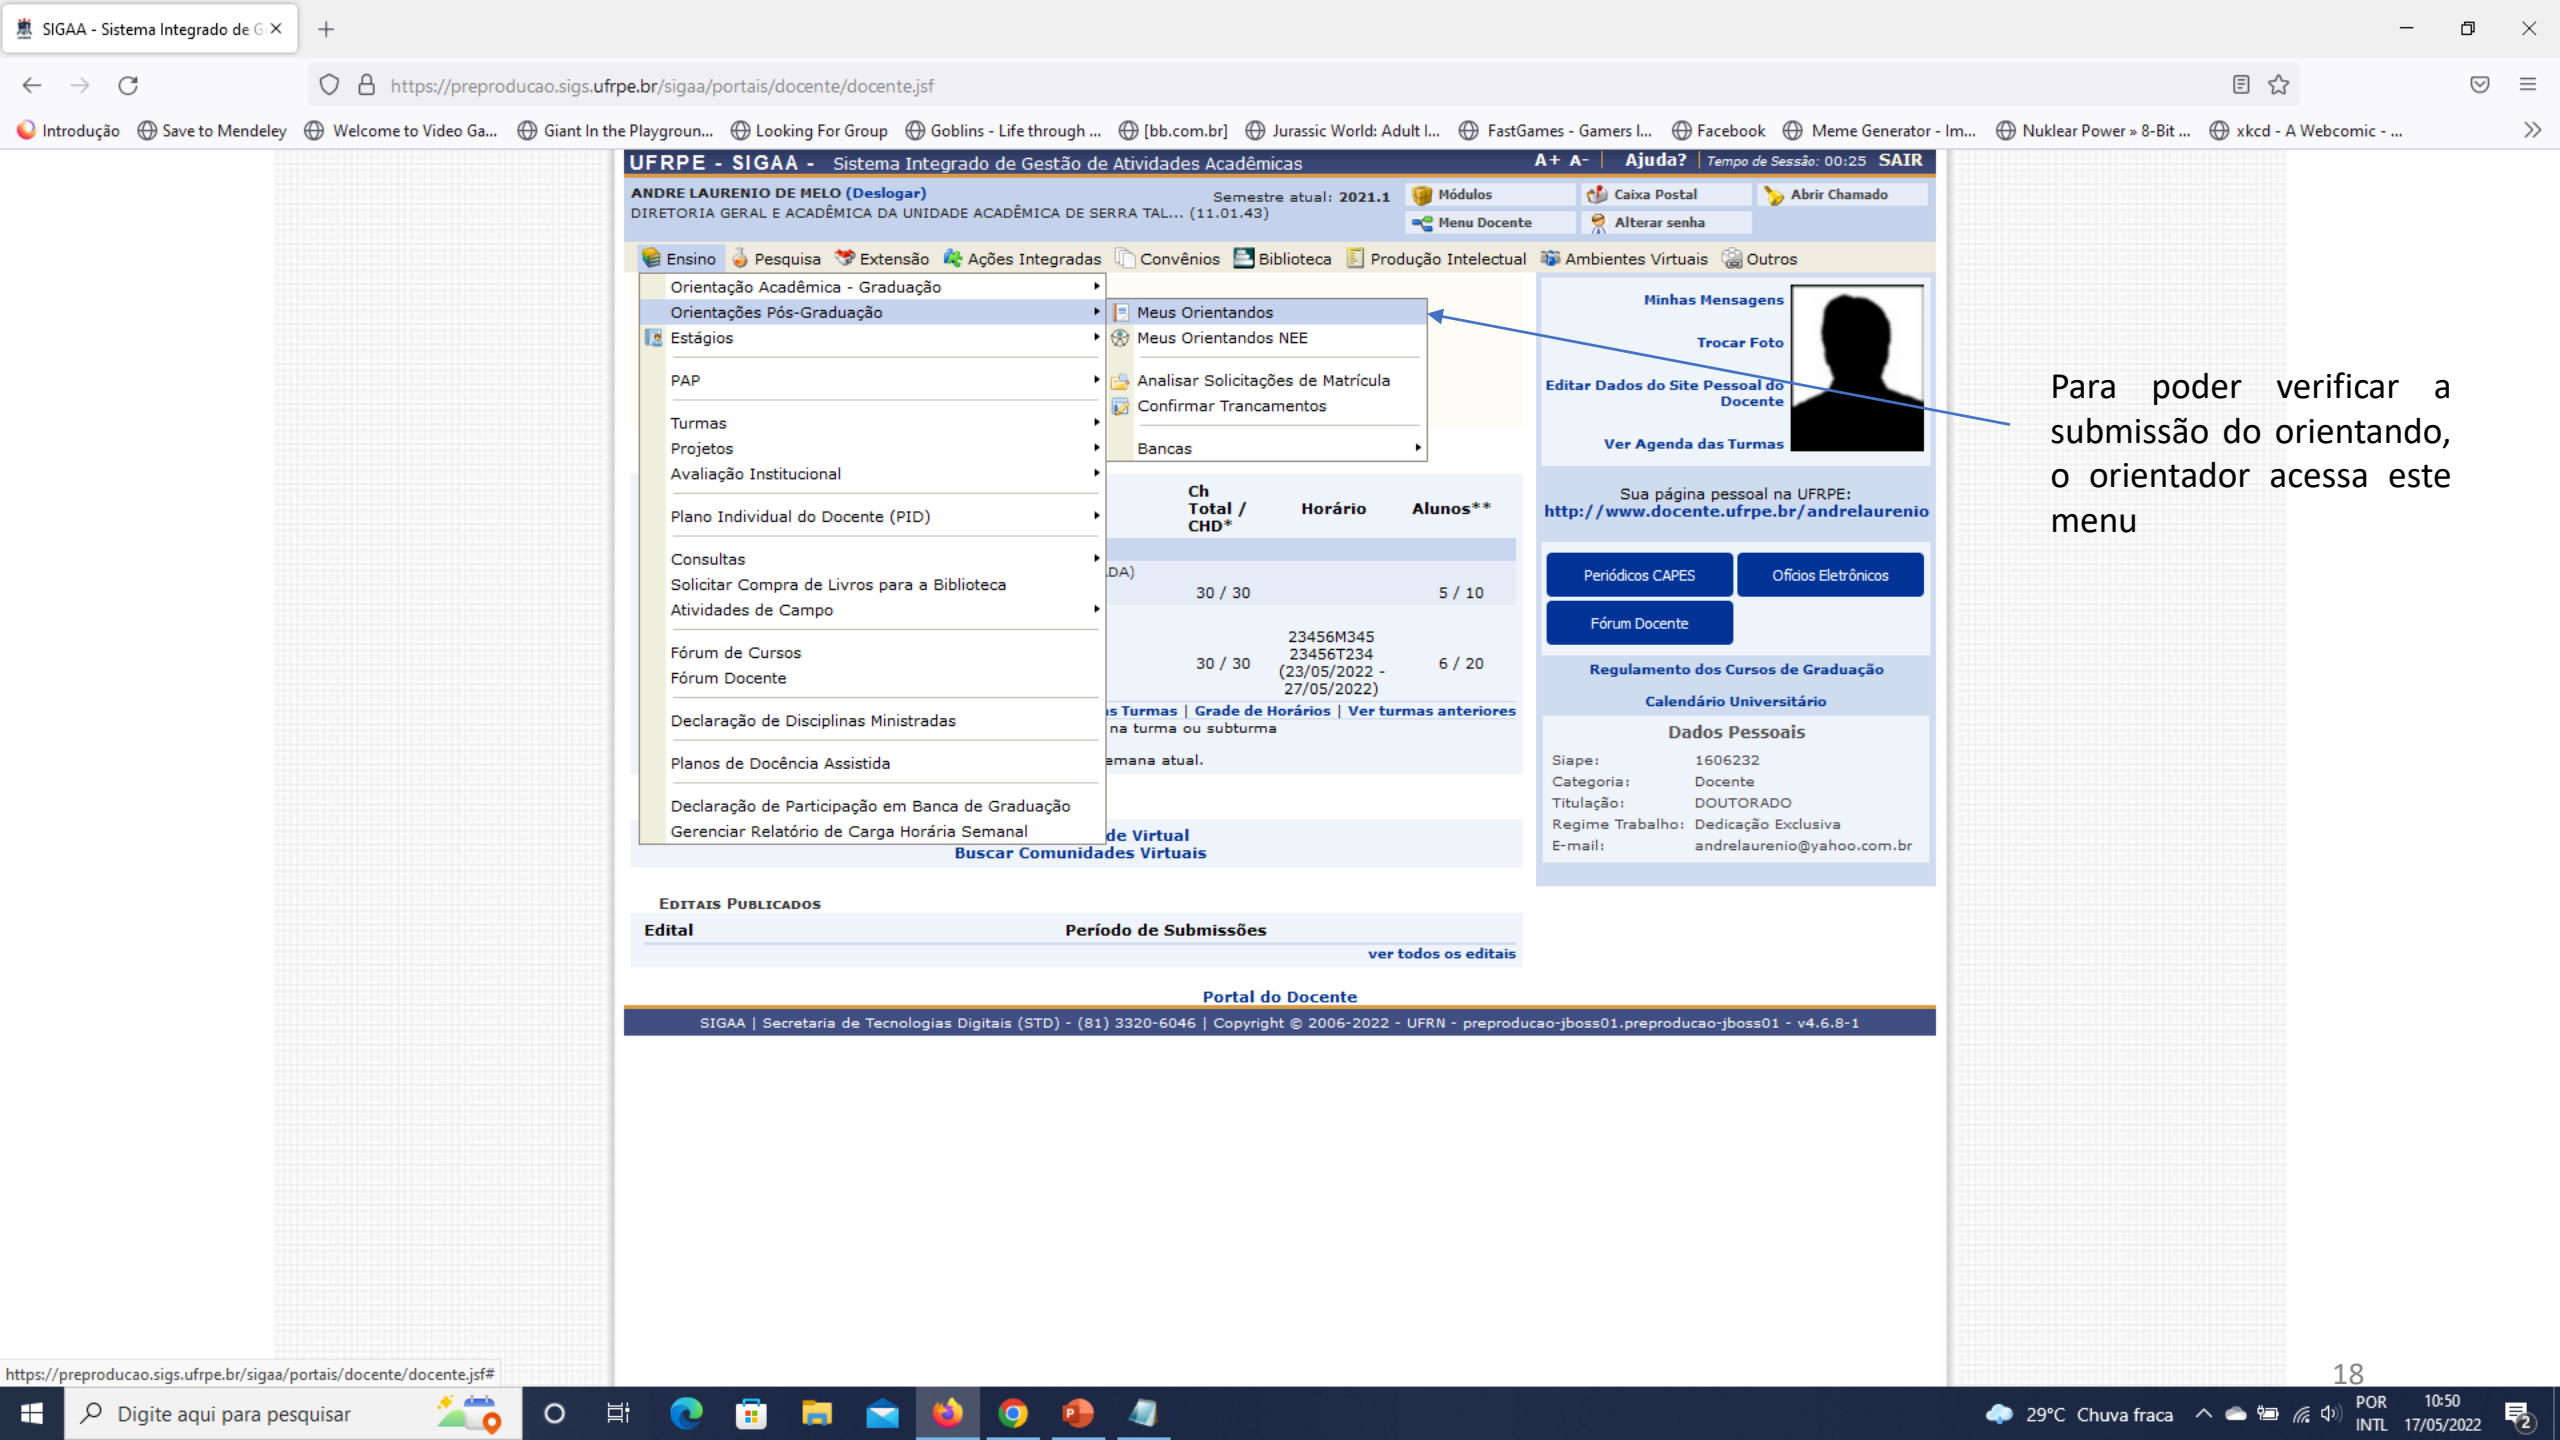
SIGAA - Sistema Integrado de G ×

https://preproducao.sigs.ufrpe.br/sigaa/portais/docente/docente.jsf

Introdução | Save to Mendeley | Welcome to Video Ga... | Giant In the Playgroun... | Looking For Group | Goblins - Life through ... | [bb.com.br] | Jurassic World: Adult I... | FastGames - Gamers I... | Facebook | Meme Generator - Im... | Nuklear Power » 8-Bit ... | xkcd - A Webcomic - ...

UFRPE - SIGAA - Sistema Integrado de Gestão de Atividades Acadêmicas A+ A- | Ajuda? | Tempo de Sessão: 00:25 SAIR

ANDRE LAURENIO DE MELO (Deslogar) Semestre atual: 2021.1
DIRETORIA GERAL E ACADÊMICA DA UNIDADE ACADÊMICA DE SERRA TAL... (11.01.43)

Módulos | Caixa Postal | Abrir Chamado
Menu Docente | Alterar senha

Ensino | Pesquisa | Extensão | Ações Integradas | Convênios | Biblioteca | Produção Intelectual | Ambientes Virtuais | Outros

Orientação Acadêmica - Graduação
Orientações Pós-Graduação
Estágios
PAP
Turmas
Projetos
Avaliação Institucional
Plano Individual do Docente (PID)
Consultas
Solicitar Compra de Livros para a Biblioteca
Atividades de Campo
Fórum de Cursos
Fórum Docente
Declaração de Disciplinas Ministradas
Planos de Docência Assistida
Declaração de Participação em Banca de Graduação
Gerenciar Relatório de Carga Horária Semanal

Meus Orientandos
Meus Orientandos NEE
Analisar Solicitações de Matrícula
Confirmar Trancamentos
Bancas

| Ch Total / CHD* | Horário | Alunos** |
|---|---|---|
| 30 / 30 | | 5 / 10 |
| 30 / 30 | 23456M345 23456T234 (23/05/2022 - 27/05/2022) | 6 / 20 |

DA)
s Turmas | Grade de Horários | Ver turmas anteriores
na turma ou subturma
emana atual.
de Virtual
Buscar Comunidades Virtuais

Minhas Mensagens
Trocar Foto
Editar Dados do Site Pessoal do Docente
Ver Agenda das Turmas

Sua página pessoal na UFRPE:
http://www.docente.ufrpe.br/andrelaurenio

Periódicos CAPES | Ofícios Eletrônicos
Fórum Docente

Regulamento dos Cursos de Graduação
Calendário Universitário

Dados Pessoais
Siape: 1606232
Categoria: Docente
Titulação: DOUTORADO
Regime Trabalho: Dedicação Exclusiva
E-mail: andrelaurenio@yahoo.com.br

Editais Publicados
Edital | Período de Submissões
ver todos os editais

Portal do Docente

SIGAA | Secretaria de Tecnologias Digitais (STD) - (81) 3320-6046 | Copyright © 2006-2022 - UFRN - preproducao-jboss01.preproducao-jboss01 - v4.6.8-1

Para poder verificar a submissão do orientando, o orientador acessa este menu

18

https://preproducao.sigs.ufrpe.br/sigaa/portais/docente/docente.jsf#

Digite aqui para pesquisar
29°C Chuva fraca POR INTL 10:50 17/05/2022